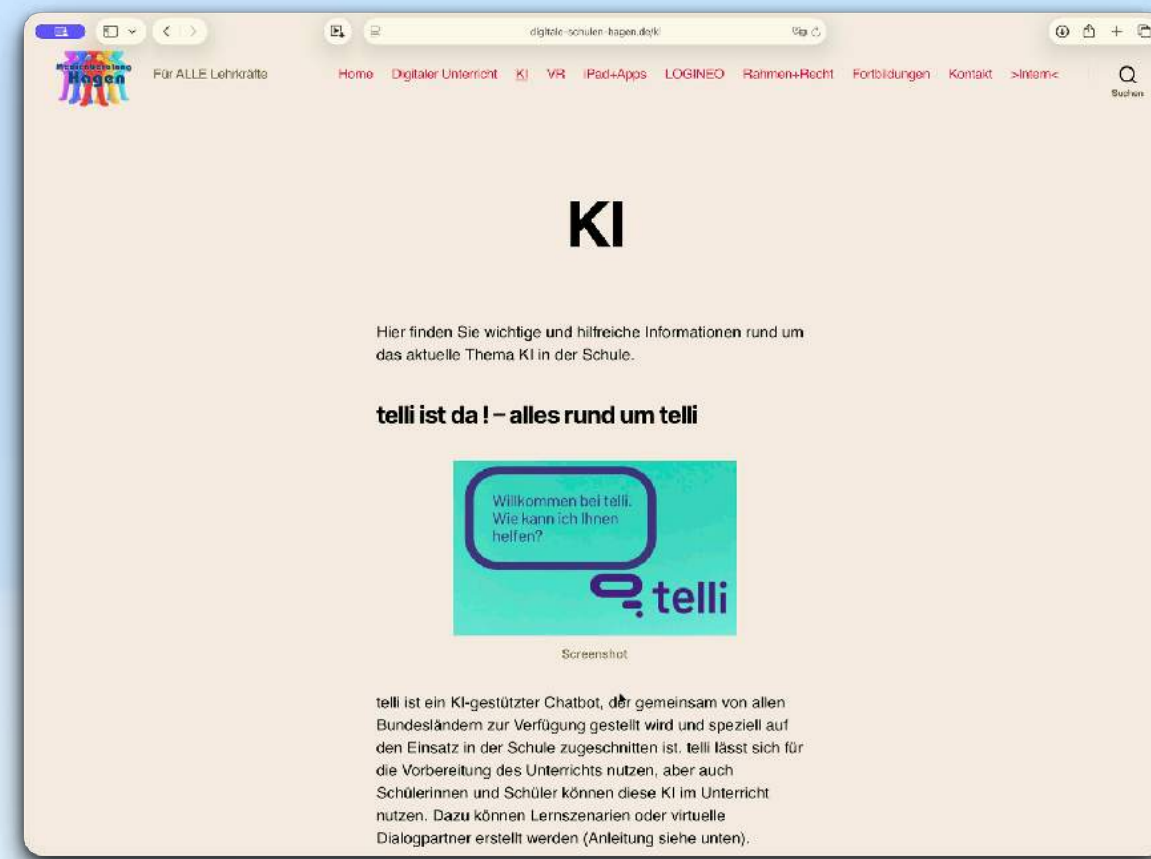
digitale-schulen-hagen.de/ki

Medienberatung Hagen

Für ALLE Lehrkräfte

Home Digitaler Unterricht KI VR iPad+Apps LOGINEO Rahmen+Recht Fortbildungen Kontakt >Intern<

Suchen

KI

Hier finden Sie wichtige und hilfreiche Informationen rund um das aktuelle Thema KI in der Schule.

telli ist da ! – alles rund um telli

Willkommen bei telli. Wie kann ich Ihnen helfen?

telli

Screenshot

telli ist ein KI-gestützter Chatbot, der gemeinsam von allen Bundesländern zur Verfügung gestellt wird und speziell auf den Einsatz in der Schule zugeschnitten ist. telli lässt sich für die Vorbereitung des Unterrichts nutzen, aber auch Schülerinnen und Schüler können diese KI im Unterricht nutzen. Dazu können Lernszenarien oder virtuelle Dialogpartner erstellt werden (Anleitung siehe unten).